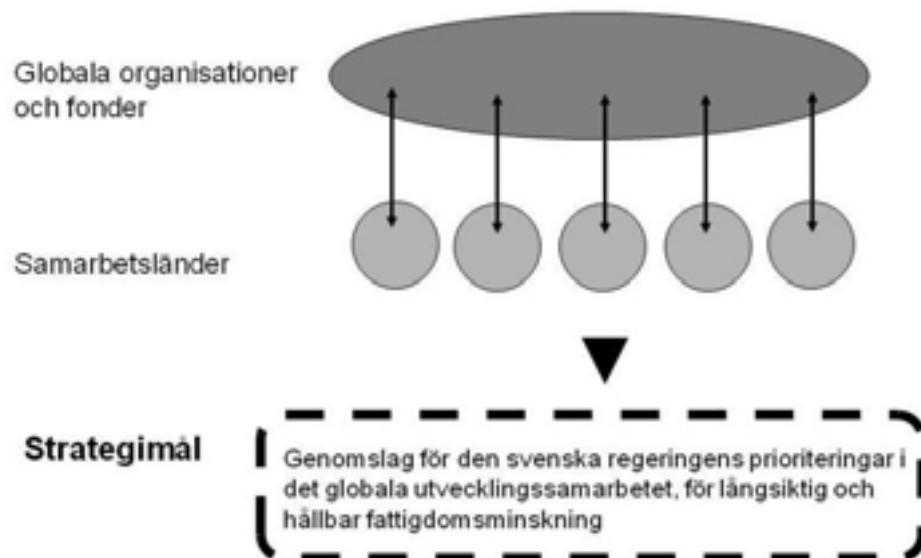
Globala organisationer och fonder

Samarbetsländer

Strategimål

Genomslag för den svenska regeringens prioriteringar i det globala utvecklingssamarbetet, för långsiktig och hållbar fattigdomsminskning